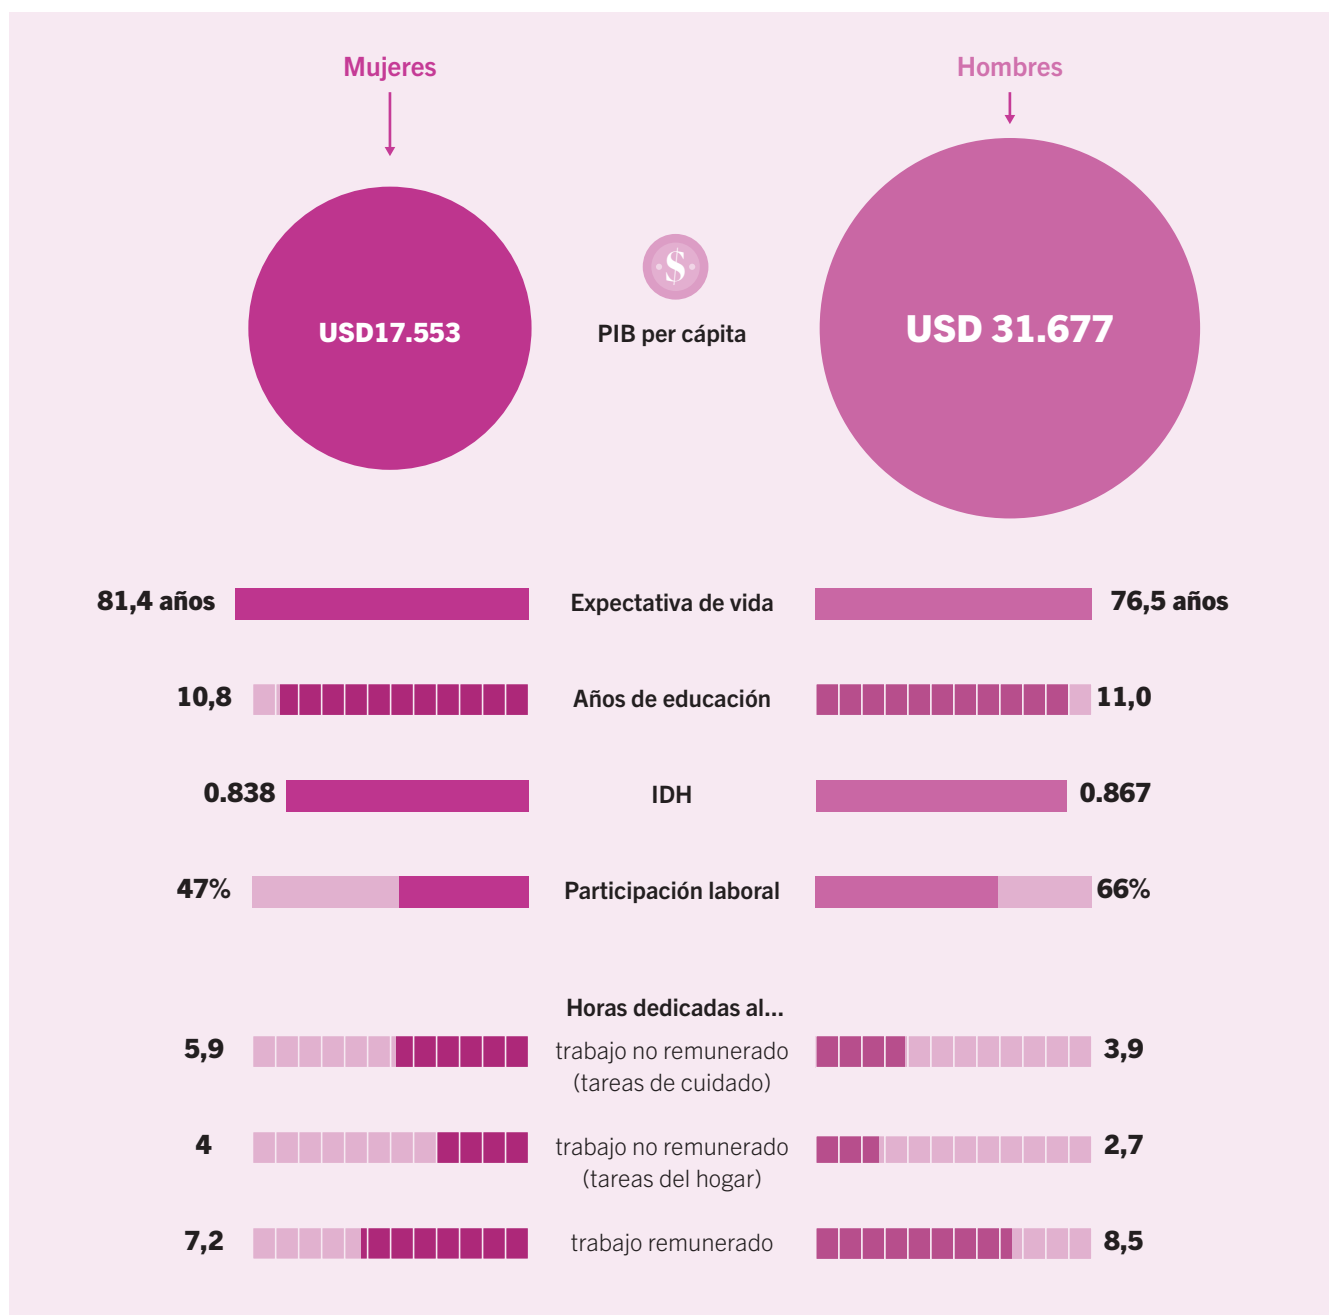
Mujeres

Hombres

USD17.553

$

PIB per cápita

USD 31.677

81,4 años

Expectativa de vida

76,5 años

10,8

Años de educación

11,0

0.838

IDH

0.867

47%

Participación laboral

66%

Horas dedicadas al...

5,9

trabajo no remunerado (tareas de cuidado)

3,9

4

trabajo no remunerado (tareas del hogar)

2,7

7,2

trabajo remunerado

8,5